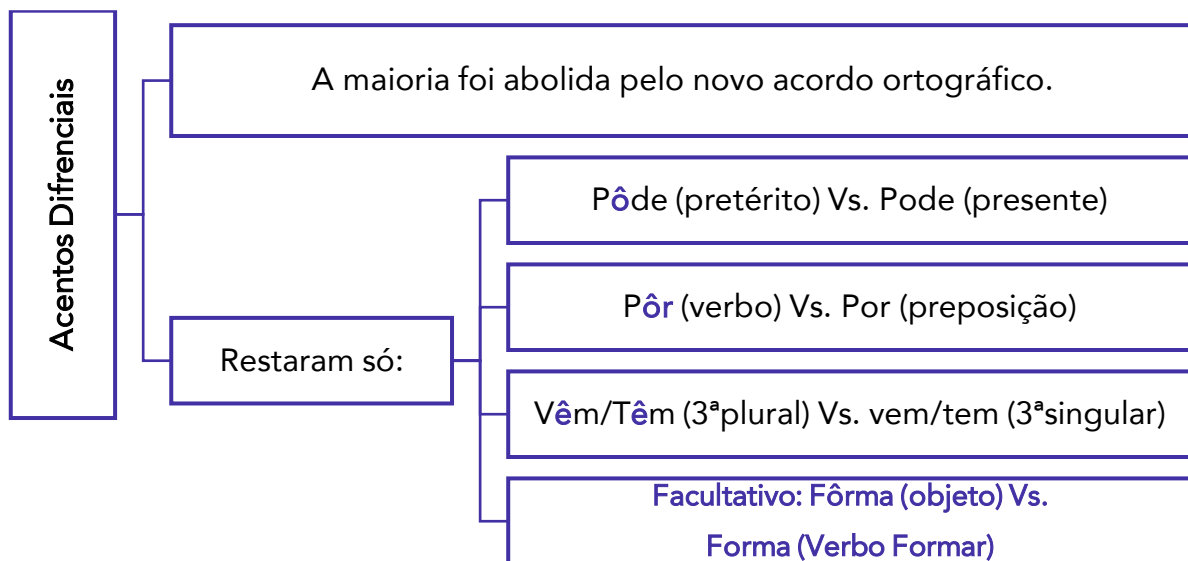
Acentos Difrenciais

A maioria foi abolida pelo novo acordo ortográfico.

Restaram só:

Pôde (pretérito) Vs. Pode (presente)

Pôr (verbo) Vs. Por (preposição)

Vêm/Têm (3ªplural) Vs. vem/tem (3ªsingular)

Facultativo: Fôrma (objeto) Vs. Forma (Verbo Formar)